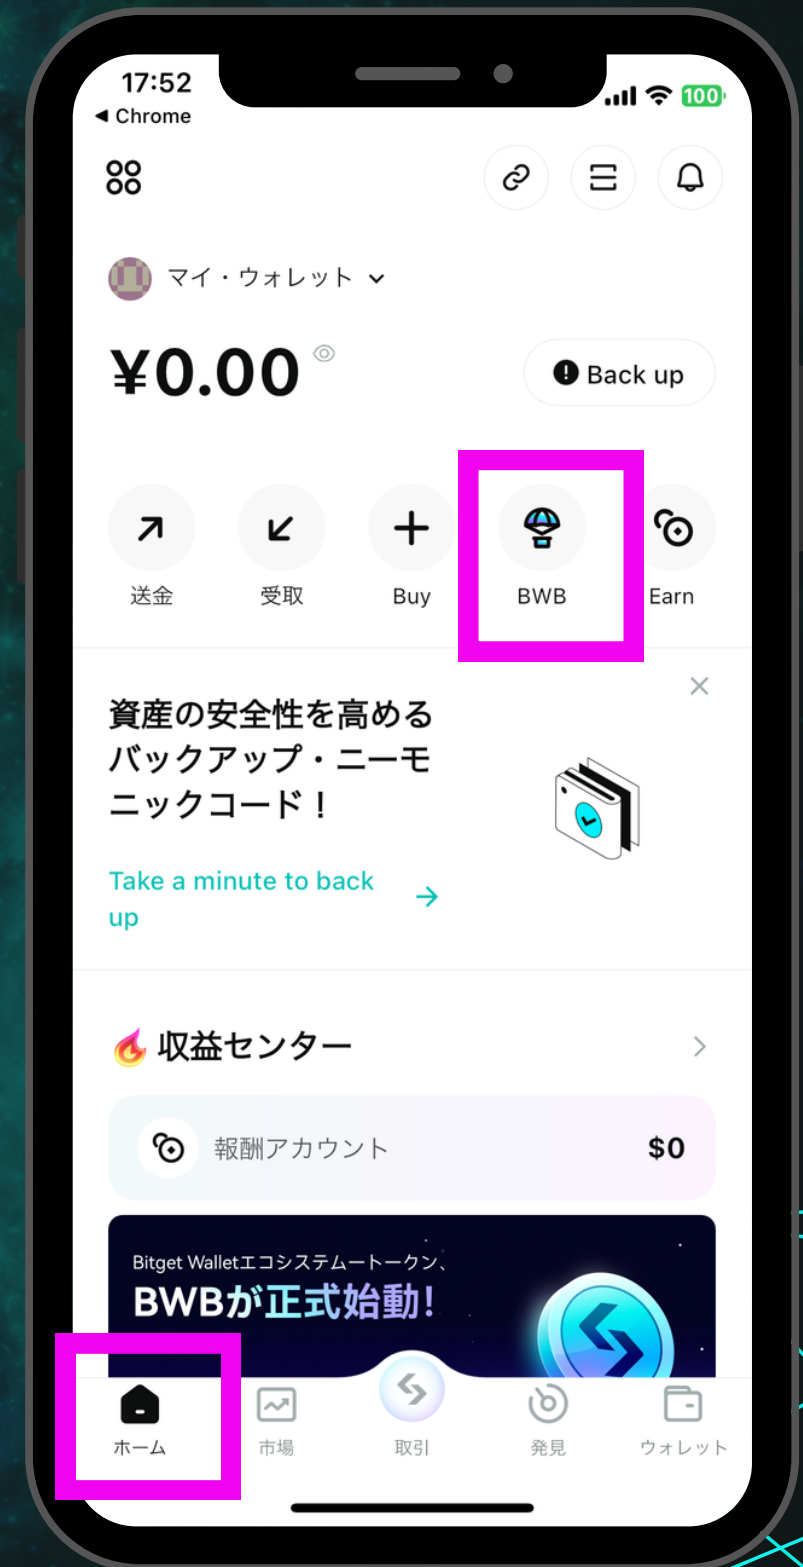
17:52
◀ Chrome
100

マイ・ウォレット

¥0.00

Back up

送金
受取
Buy
BWB
Earn

資産の安全性を高めるバックアップ・ニーモニックコード！

Take a minute to back up →

収益センター

報酬アカウント
$0

Bitget Walletエコシステムートークン、
BWBが正式始動！

ホーム
市場
取引
発見
ウォレット